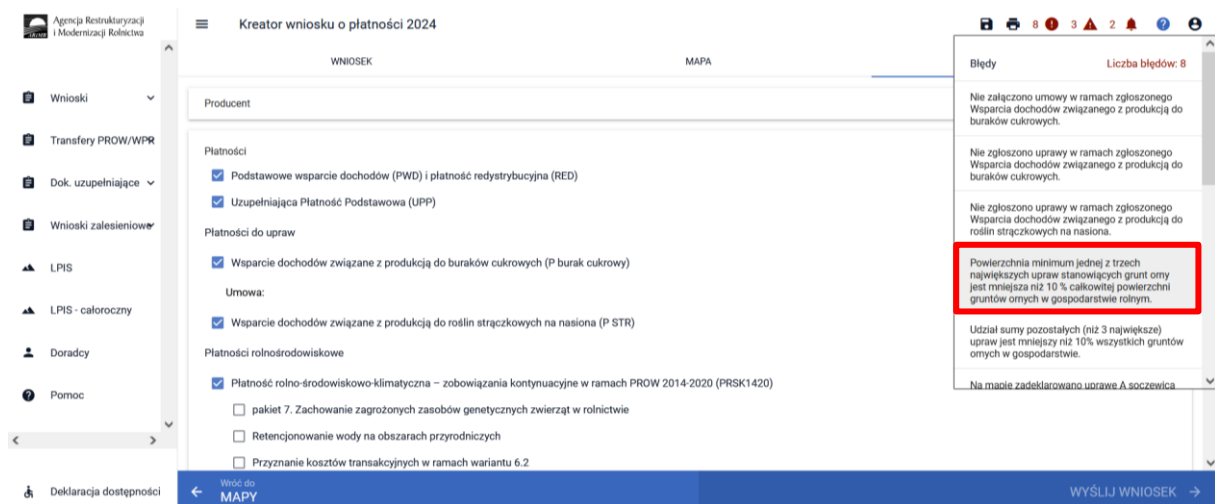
Agencja Restrukturyzacji i Modernizacji Rolnictwa

Kreator wniosku o płatności 2024

8 3 2

WNIOSEK

MAPA

Wnioski

Transfery PROW/WPR

Dok. uzupełniające

Wnioski zalesieniowe

LPIS

LPIS - całoroczny

Doradcy

Pomoc

Deklaracja dostępności

Producent

Płatności

Podstawowe wsparcie dochodów (PWD) i płatność redystrybucyjna (RED)

Uzupełniająca Płatność Podstawowa (UPP)

Płatności do upraw

Wsparcie dochodów związane z produkcją do buraków cukrowych (P burak cukrowy)

Umowa:

Wsparcie dochodów związane z produkcją do roślin strączkowych na nasiona (P STR)

Płatności rolnośrodowiskowe

Płatność rolno-środowiskowo-klimatyczna – zobowiązania kontynuacyjne w ramach PROW 2014-2020 (PRSK1420)

pakiet 7. Zachowanie zagrożonych zasobów genetycznych zwierząt w rolnictwie

Retencjonowanie wody na obszarach przyrodniczych

Przyznanie kosztów transakcyjnych w ramach wariantu 6.2

Wróć do
MAPY

WYŚLIJ WNIOSEK

Błędy

Liczba błędów: 8

Nie załączono umowy w ramach zgłoszonego Wsparcia dochodów związanego z produkcją do buraków cukrowych.

Nie zgłoszono uprawy w ramach zgłoszonego Wsparcia dochodów związanego z produkcją do buraków cukrowych.

Nie zgłoszono uprawy w ramach zgłoszonego Wsparcia dochodów związanego z produkcją do roślin strączkowych na nasiona.

Powierzchnia minimum jednej z trzech największych upraw stanowiących grunt orny jest mniejsza niż 10 % całkowitej powierzchni gruntów ornych w gospodarstwie rolnym.

Udział sumy pozostałych (niż 3 największe) upraw jest mniejszy niż 10% wszystkich gruntów ornych w gospodarstwie.

Na mapie zadeklarowano uprawę A soczewica